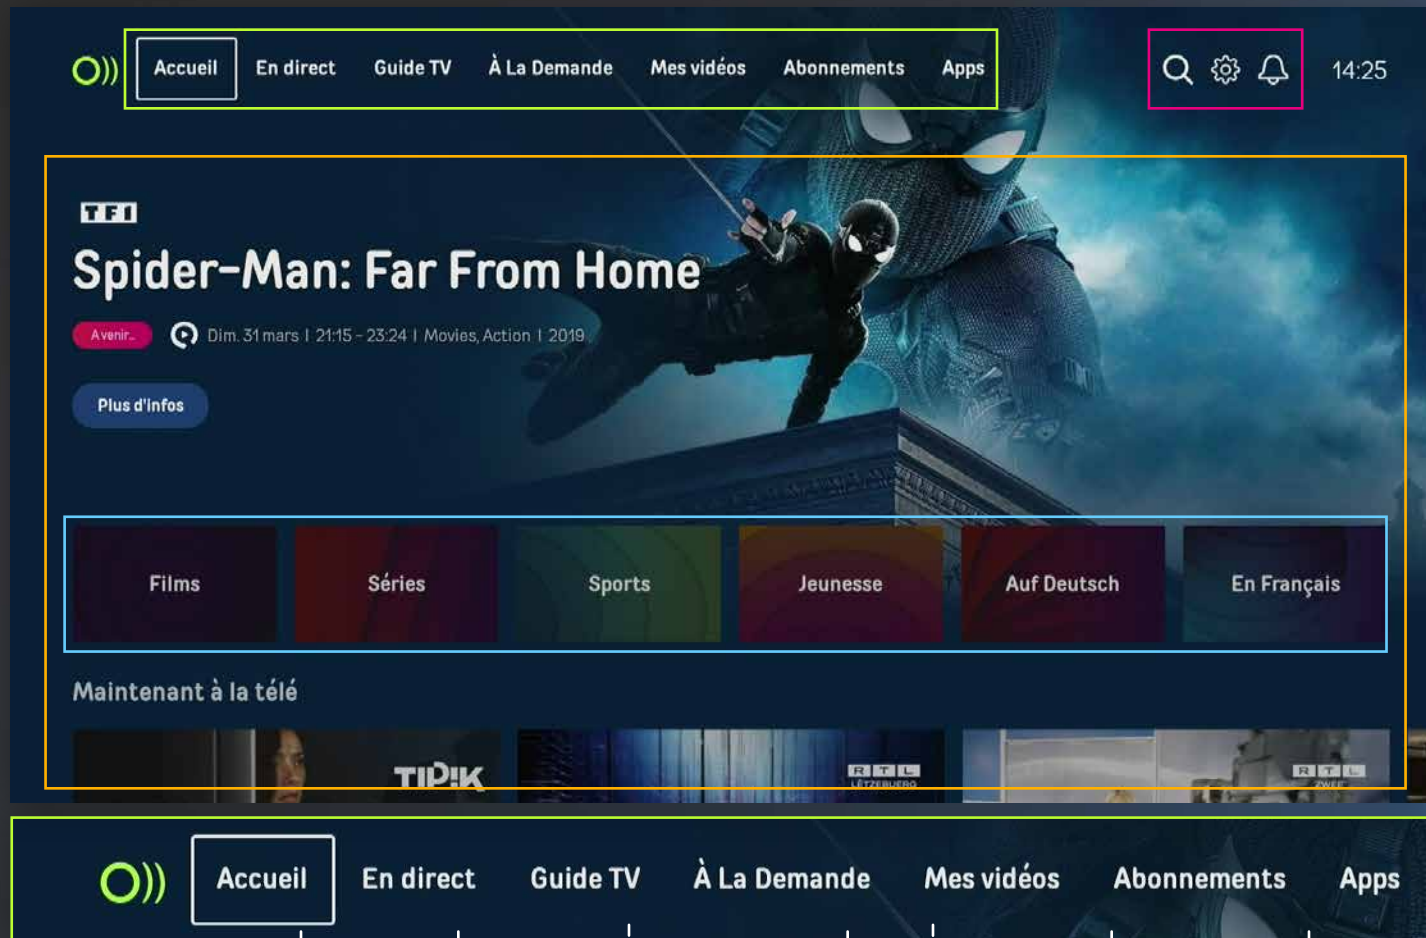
Accueil En direct Guide TV À La Demande Mes vidéos Abonnements Apps

14:25

TF1

Spider-Man: Far From Home

Avenir..

Dim. 31 mars | 21:15 - 23:24 | Movies, Action | 2019

Plus d'infos

Films
Séries
Sports
Jeunesse
Auf Deutsch
En Français

Maintenant à la télé

TIPIK

RTL LËTZEBUERG

RTL ZWEE

Accueil En direct Guide TV À La Demande Mes vidéos Abonnements Apps